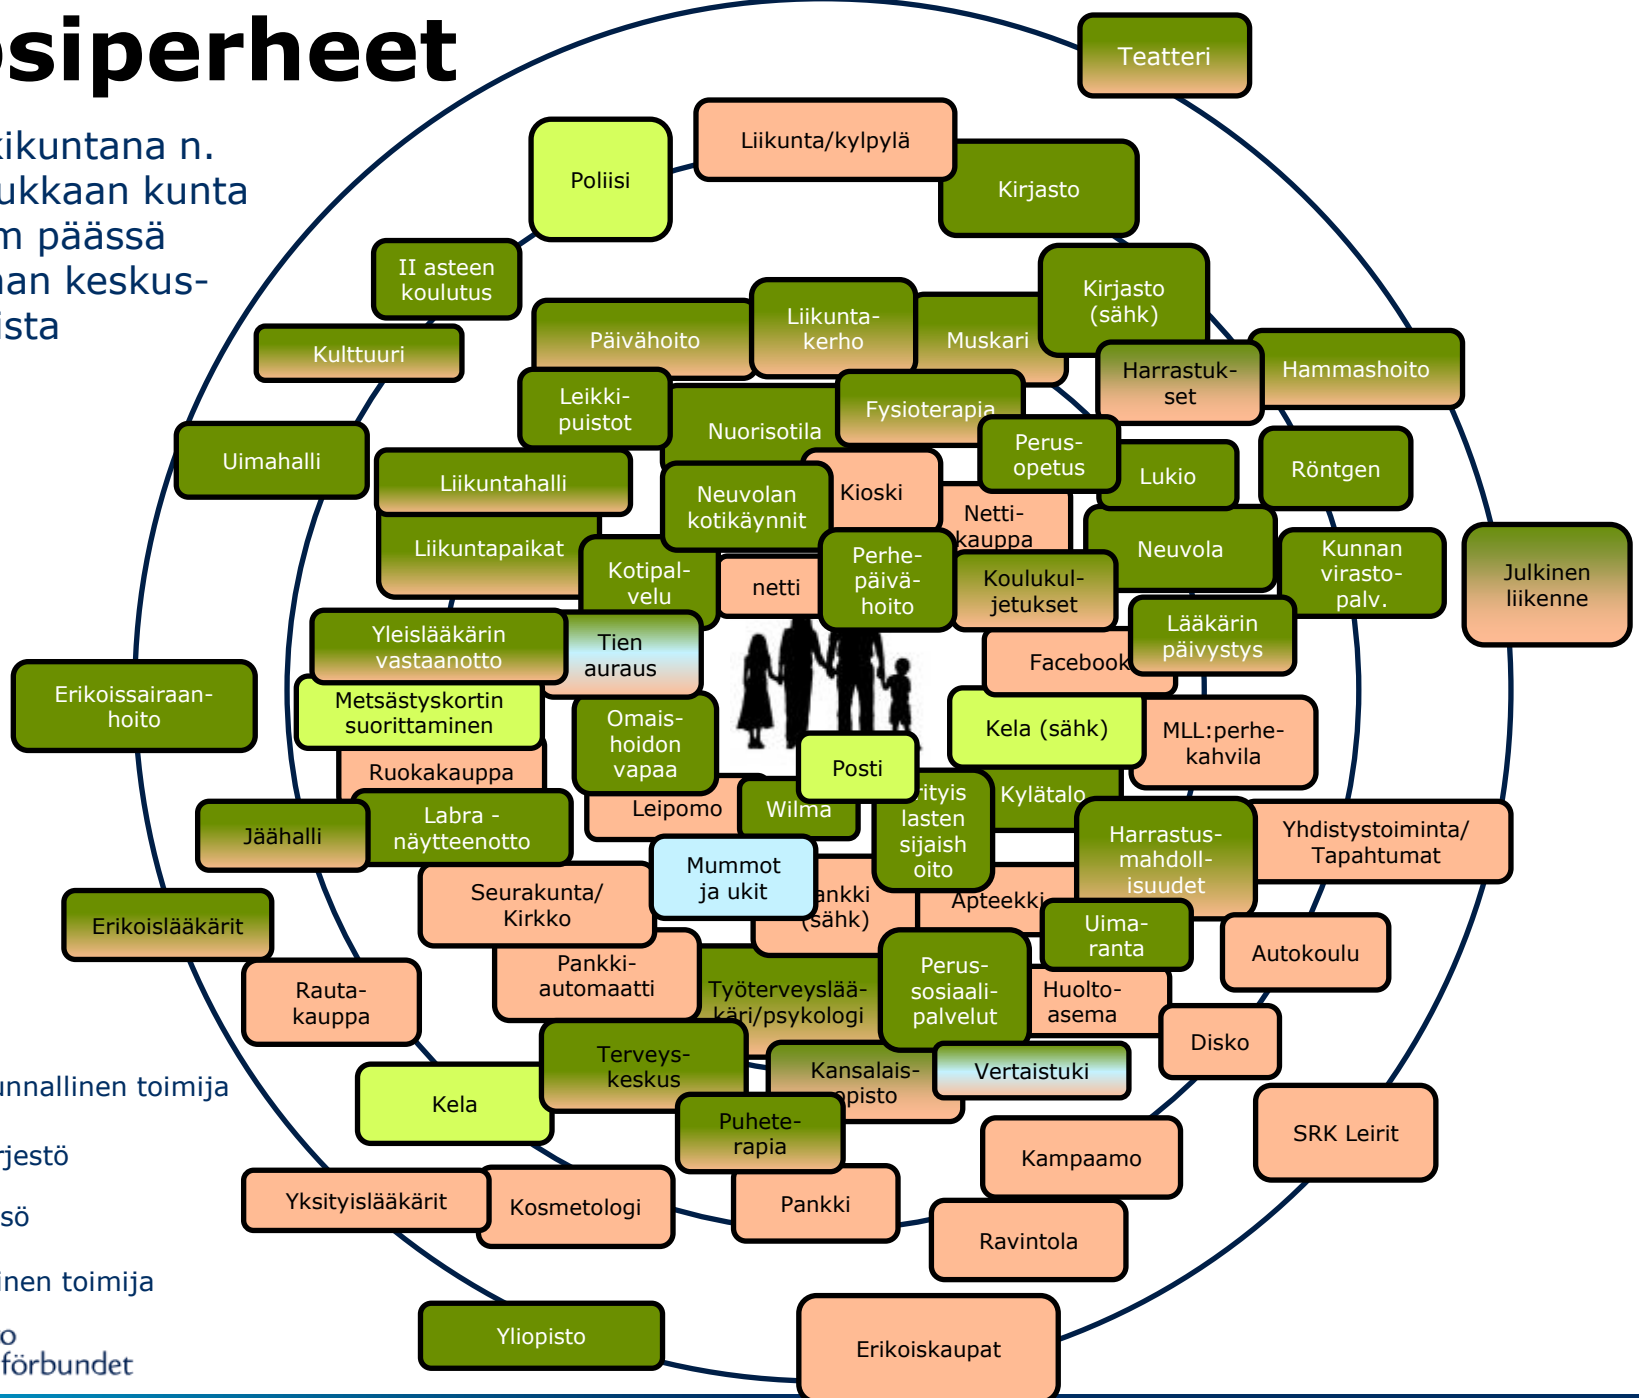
siperheet

ikuntana n. ukkaan kunta m päässä an keskus- ista

Teatteri
Liikunta/kylpylä
Poliisi
Kirjasto
II asteen koulutus
Kulttuuri
Päivähoito
Liikunta- kerho
Muskari
Kirjasto (sähk)
Harrastuk- set
Hammashoito
Leikki- puistot
Nuorisotila
Fysioterapia
Uimahalli
Liikuntahalli
Perus- opetus
Lukio
Röntgen
Neuvolan kotikäynnit
Kioski
Netti- kauppa
Neuvola
Kunnan virasto- palv.
Julkinen liikenne
Liikuntapaikat
Kotipal- velu
netti
Perhe- päivä- hoito
Koulukul- jetukset
Lääkärin päivystys
Yleislääkärin vastaanotto
Tien auraus
Facebook
Erikoissairaan- hoito
Metsästyskortin suorittaminen
Omais- hoidon vapaa
Kela (sähk)
MLL:perhe- kahvila
Ruokakauppa
Posti
Leipomo
Wilma
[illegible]ityis lasten sijaish oito
Kylätalo
Jäähalli
Labra - näytteenotto
Harrastus- mahdoll- isuudet
Yhdistystoiminta/ Tapahtumat
Mummot ja ukit
Seurakunta/ Kirkko
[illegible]ankki (sähk)
Apteekki
Erikoislääkärit
Uima- ranta
Autokoulu
Pankki- automaatti
Työterveyslää- käri/psykologi
Perus- sosiaali- palvelut
Huolto- asema
Rauta- kauppa
Disko
Terveys- keskus
Kansalais- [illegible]pisto
Vertaistuki
unnallinen toimija
Kela
Puhete- rapia
SRK Leirit
rjestö
Kampaamo
Yksityislääkärit
Kosmetologi
Pankki
sö
Ravintola
inen toimija
o förbundet
Yliopisto
Erikoiskaupat